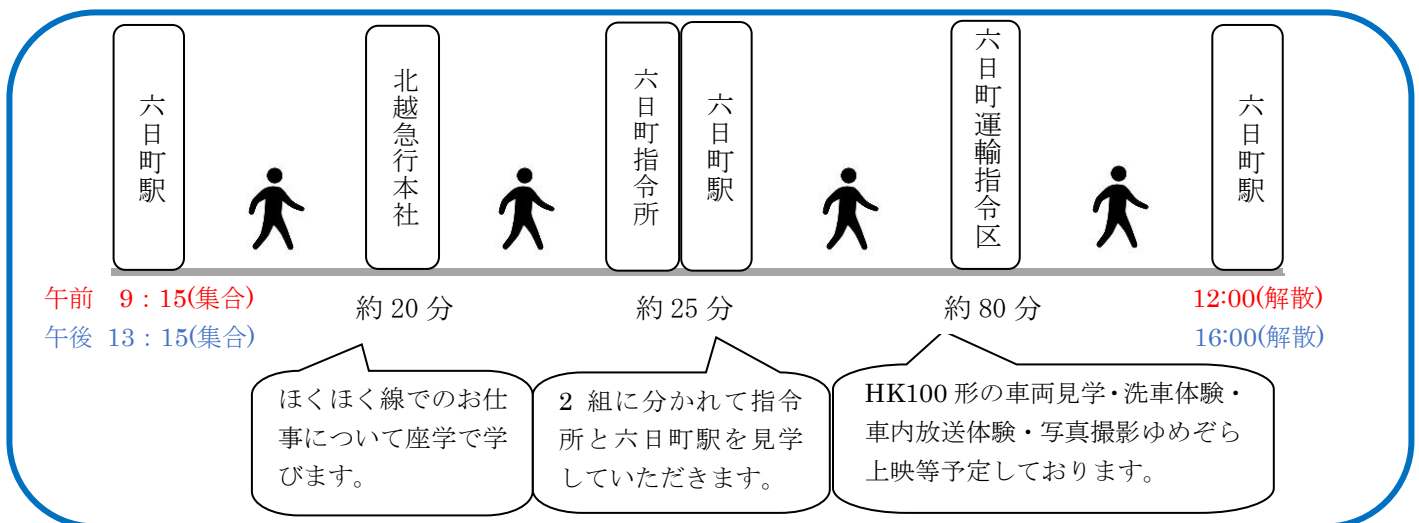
六日町駅

北越急行本社

六日町指令所

六日町駅

六日町運輸指令区

六日町駅

午前　9：15(集合)
午後　13：15(集合)

約 20 分

約 25 分

約 80 分

12:00(解散)
16:00(解散)

ほくほく線でのお仕事について座学で学びます。

2 組に分かれて指令所と六日町駅を見学していただきます。

HK100 形の車両見学・洗車体験・車内放送体験・写真撮影ゆめぞら上映等予定しております。